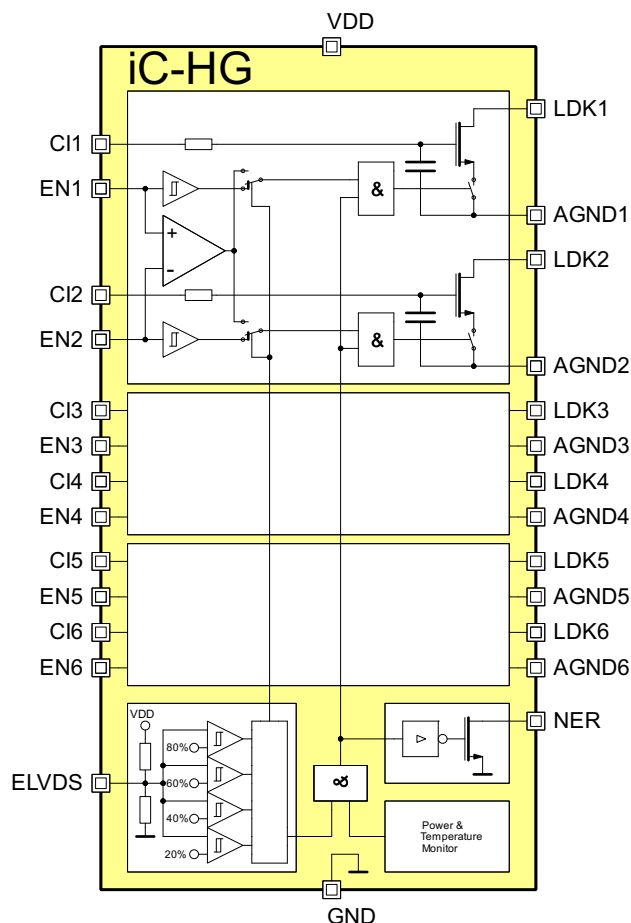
VDD

iC-HG

CI1
EN1
CI2
EN2
CI3
EN3
CI4
EN4
CI5
EN5
CI6
EN6
ELVDS

+
-
&
&

LDK1
AGND1
LDK2
AGND2
LDK3
AGND3
LDK4
AGND4
LDK5
AGND5
LDK6
AGND6
NER

VDD
80%
60%
40%
20%

Power & Temperature Monitor

GND